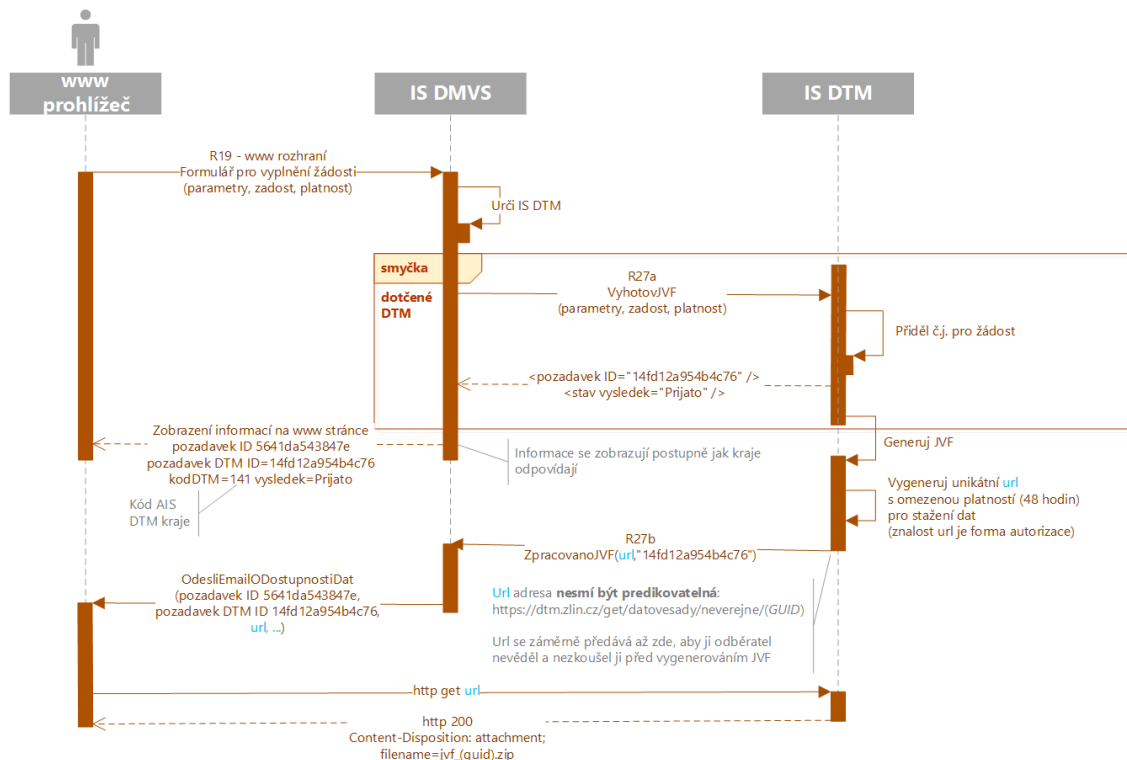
www prohlížeč

IS DMVS

IS DTM

R19 - www rozhraní
Formulář pro vyplnění žádosti
(parametry, zadost, platnost)

Urči IS DTM

smyčka

dotčené DTM

R27a
VyhotovJVF
(parametry, zadost, platnost)

Přiděl č.j. pro žádost

<pozadavek ID="14fd12a954b4c76" />
<stav vysledek="Prijato" />

Zobrazení informací na www stránce
pozadavek ID 5641da543847e
pozadavek DTM ID=14fd12a954b4c76
kodDTM=141 vysledek=Prijato

Informace se zobrazují postupně jak kraje odpovídají

Generuj JVF

Kód AIS DTM kraje

Vygeneruj unikátní url
s omezenou platností (48 hodin)
pro stažení dat
(znalost url je forma autorizace)

R27b
ZpracovanoJVF(url,"14fd12a954b4c76")

OdesliEmailODostupnostiDat
(pozadavek ID 5641da543847e,
pozadavek DTM ID 14fd12a954b4c76,
url, ...)

Url adresa nesmí být predikovatelná:
https://dtm.zlin.cz/get/datovesady/neverejne/(GUID)

Url se záměrně předává až zde, aby ji odběratel nevěděl a nezkoušel ji před vygenerováním JVF

http get url

http 200
Content-Disposition: attachment;
filename=jvf_(guid).zip